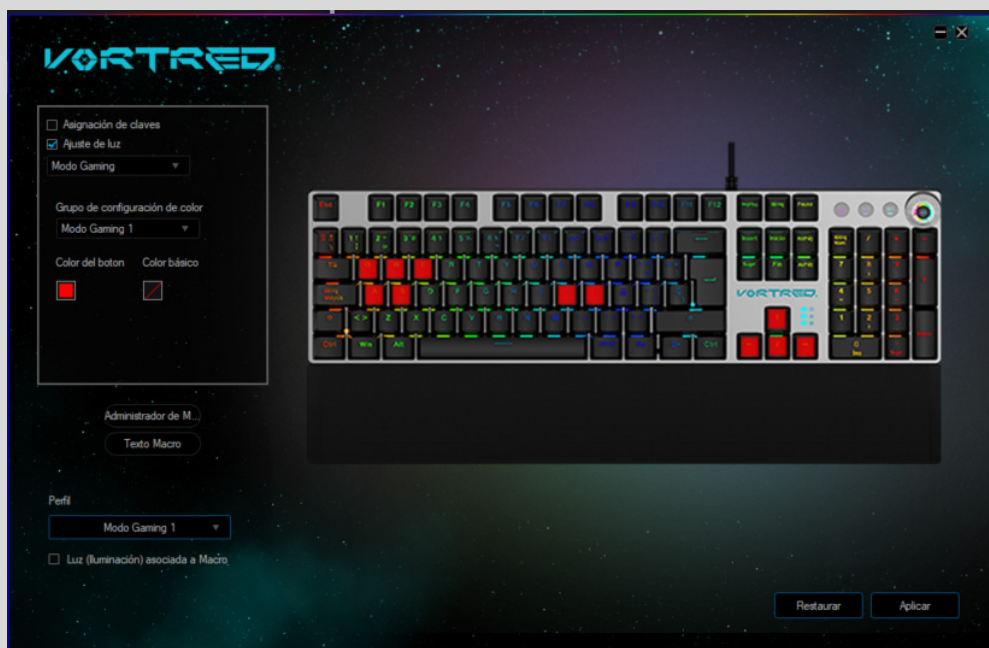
VORTRED

Asignación de claves
Ajuste de luz
Modo Gaming

Grupo de configuración de color
Modo Gaming 1

Color del boton
Color básico

Administrador de M...
Texto Macro

Perfil
Modo Gaming 1

Luz (Iluminación) asociada a Macro

Esc F1 F2 F3 F4 F12
Tab
Ctrl Win Alt Ctrl

VORTRED

Restaurar
Aplicar